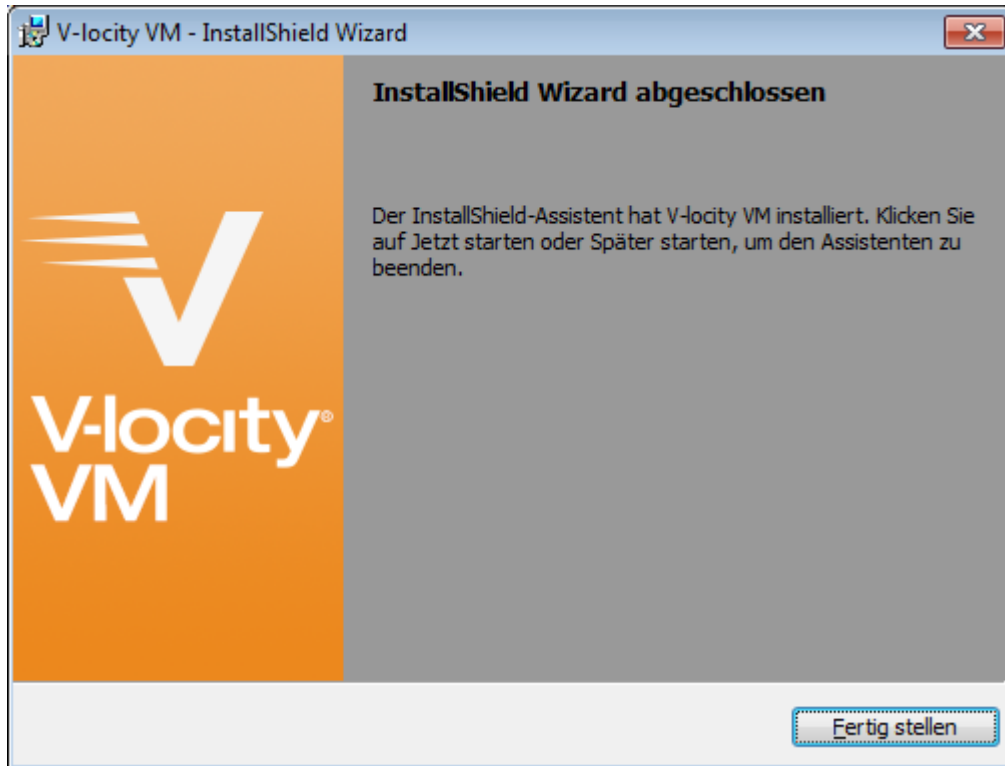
V-locity VM - InstallShield Wizard

InstallShield Wizard abgeschlossen

Der InstallShield-Assistent hat V-locity VM installiert. Klicken Sie auf Jetzt starten oder Später starten, um den Assistenten zu beenden.

V-locity®
VM

Fertig stellen